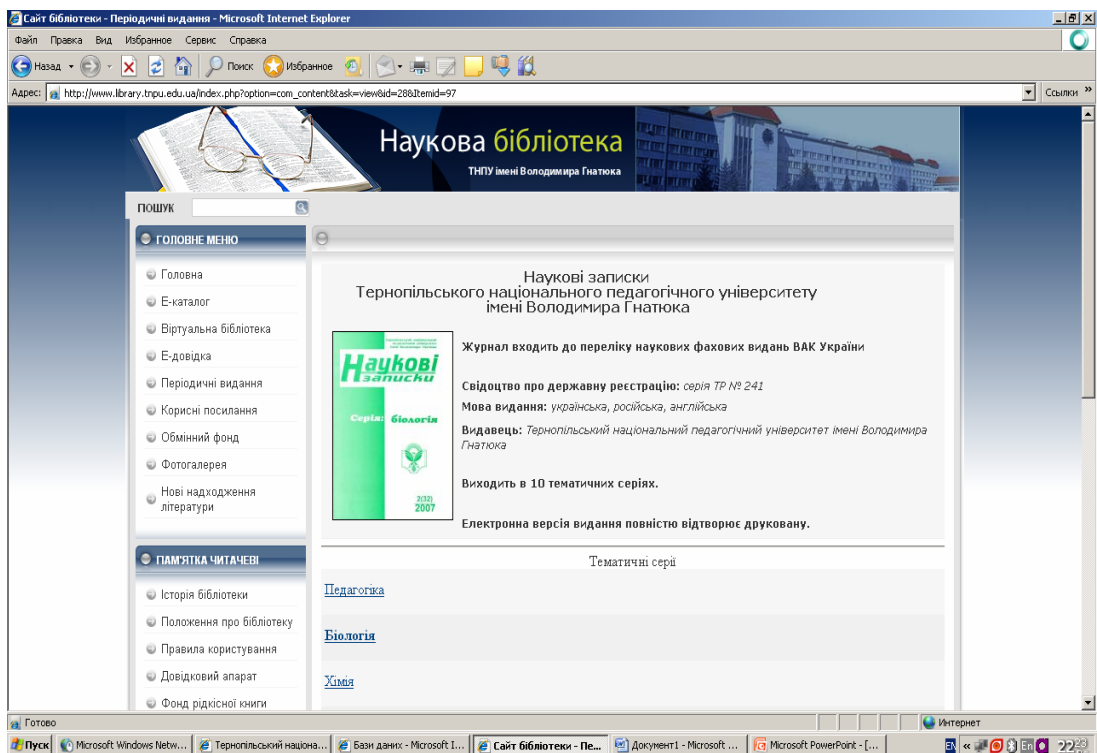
Сайт бібліотеки - Періодичні видання - Microsoft Internet Explorer

Файл Правка Вид Избранное Сервис Справка

Назад Поиск Избранное

Адрес: http://www.library.tnpu.edu.ua/index.php?option=com_content&task=view&id=28&Itemid=97

Ссылки

Наукова бібліотека
ТНПУ імені Володимира Гнатюка

ПОШУК

ГОЛОВНЕ МЕНЮ

Головна
Е-каталог
Віртуальна бібліотека
Е-довідка
Періодичні видання
Корисні посилання
Обмінний фонд
Фотогалерея
Нові надходження літератури

ПАМ'ЯТКА ЧИТАЧЕВІ

Історія бібліотеки
Положення про бібліотеку
Правила користування
Довідковий апарат
Фонд рідкісної книги

Наукові записки
Тернопільського національного педагогічного університету
імені Володимира Гнатюка

Наукові записки
Серія: біологія
2(32) 2007

Журнал входить до переліку наукових фахових видань ВАК України

Свідоцтво про державну реєстрацію: серія ТР № 241

Мова видання: українська, російська, англійська

Видавець: Тернопільський національний педагогічний університет імені Володимира Гнатюка

Виходить в 10 тематичних серіях.

Електронна версія видання повністю відтворює друковану.

Тематичні серії

Педагогіка

Біологія

Хімія

Готово

Интернет

Пуск | Microsoft Windows Netw... | Тернопільський націона... | Бази даних - Microsoft I... | Сайт бібліотеки - Пе... | Документ1 - Microsoft ... | Microsoft PowerPoint - [...

EN En 22:23